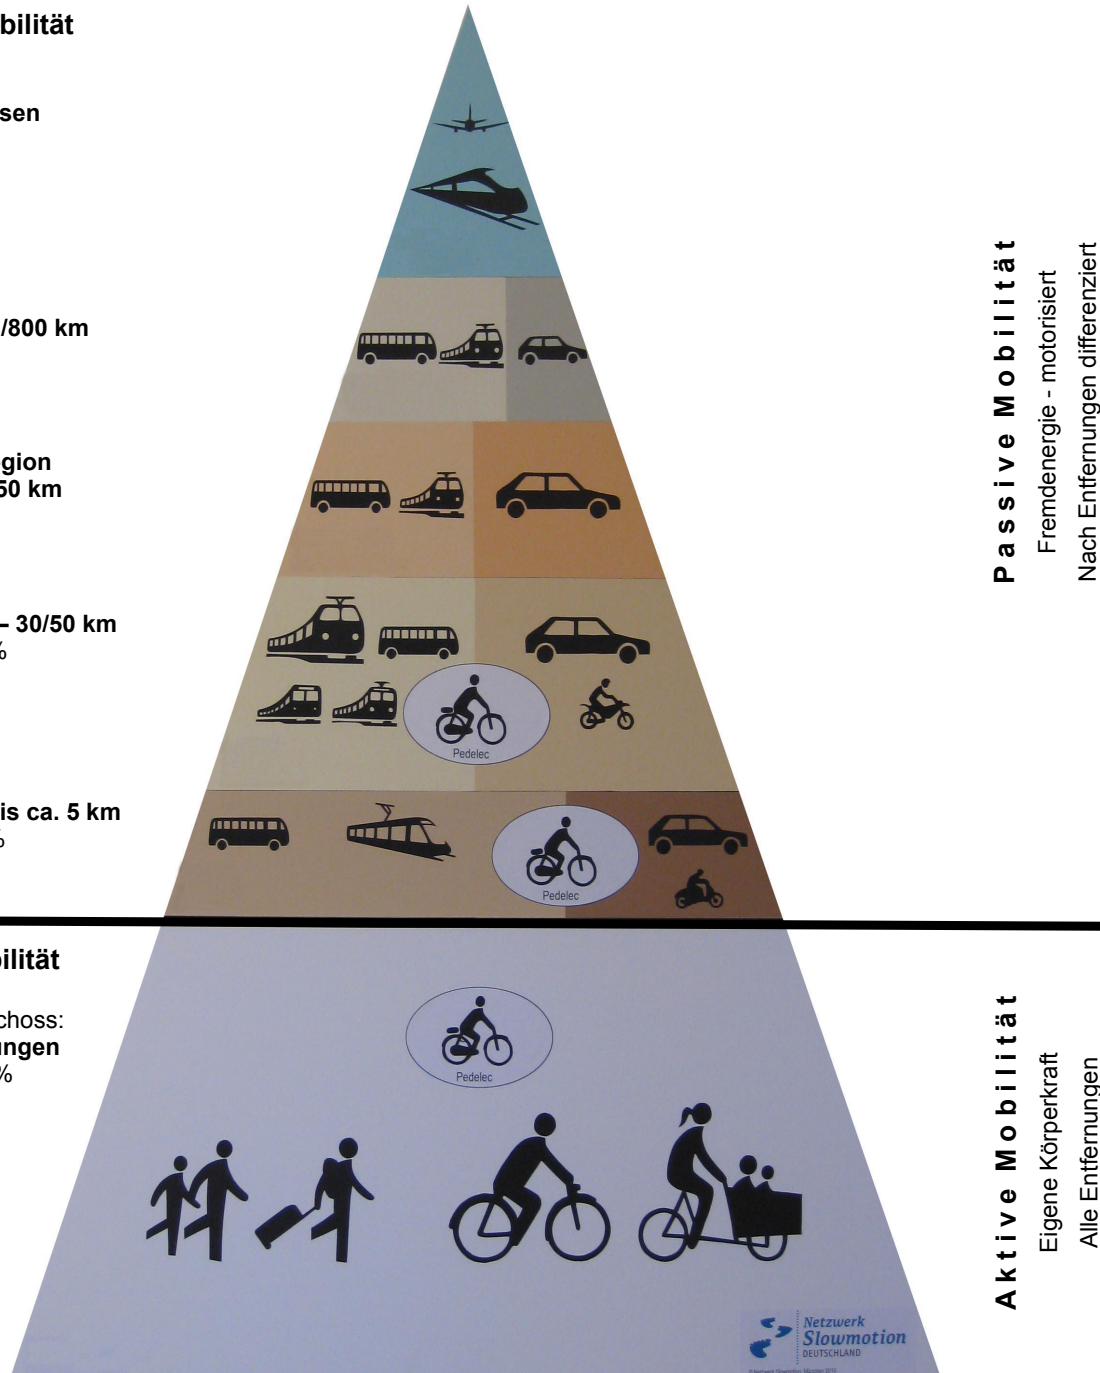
bilität

sen

/800 km

gion
50 km

– 30/50 km
%

Pedelec

is ca. 5 km
%

Pedelec

Passive Mobilität
Fremdenergie - motorisiert
Nach Entfernungen differenziert

bilität

choss:
ngen
%

Pedelec

Aktive Mobilität
Eigene Körperkraft
Alle Entfernungen

Netzwerk
Slowmotion
DEUTSCHLAND